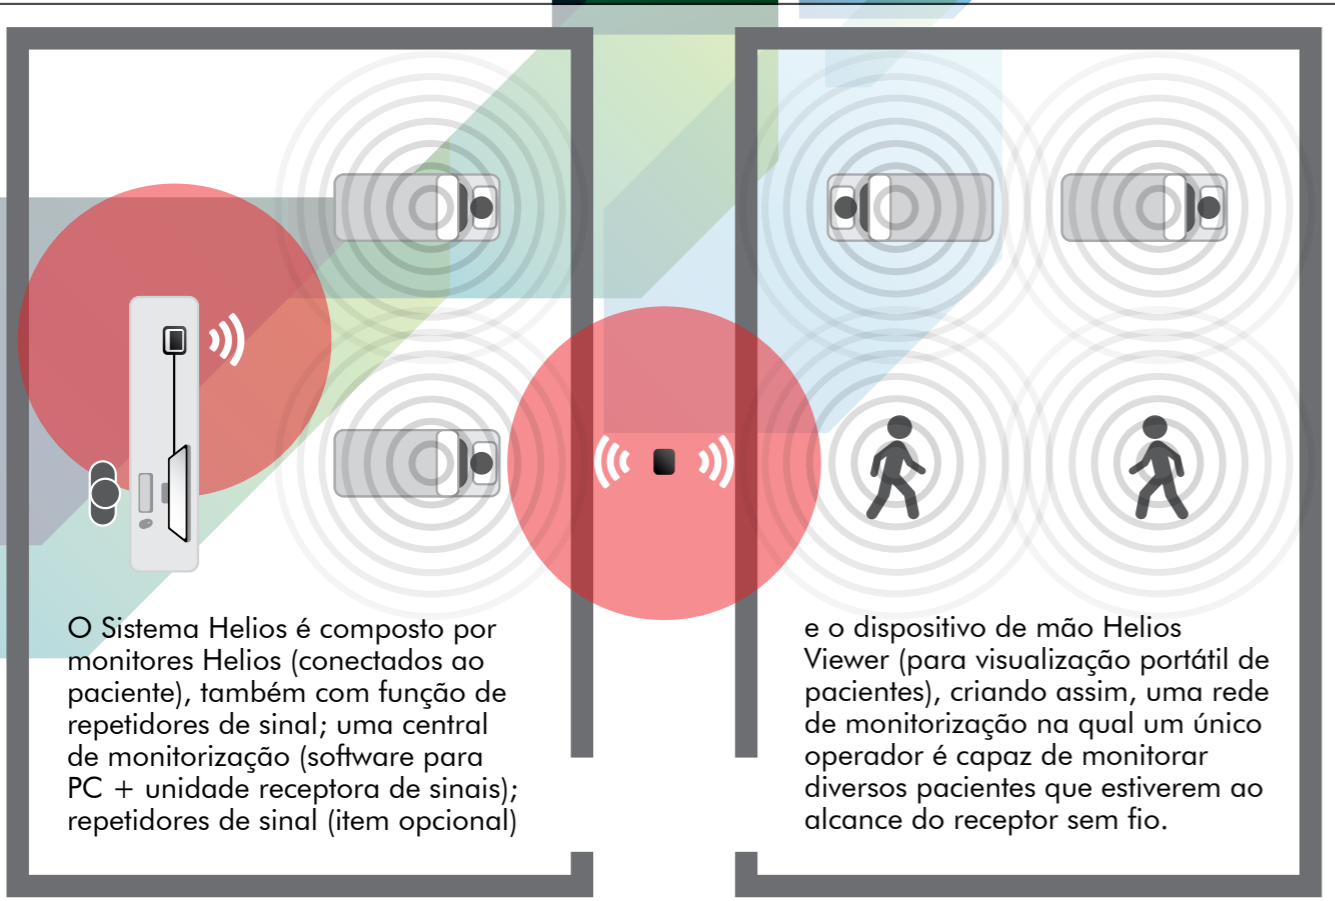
O Sistema Helios é composto por monitores Helios (conectados ao paciente), também com função de repetidores de sinal; uma central de monitorização (software para PC + unidade receptora de sinais); repetidores de sinal (item opcional)

e o dispositivo de mão Helios Viewer (para visualização portátil de pacientes), criando assim, uma rede de monitorização na qual um único operador é capaz de monitorar diversos pacientes que estiverem ao alcance do receptor sem fio.